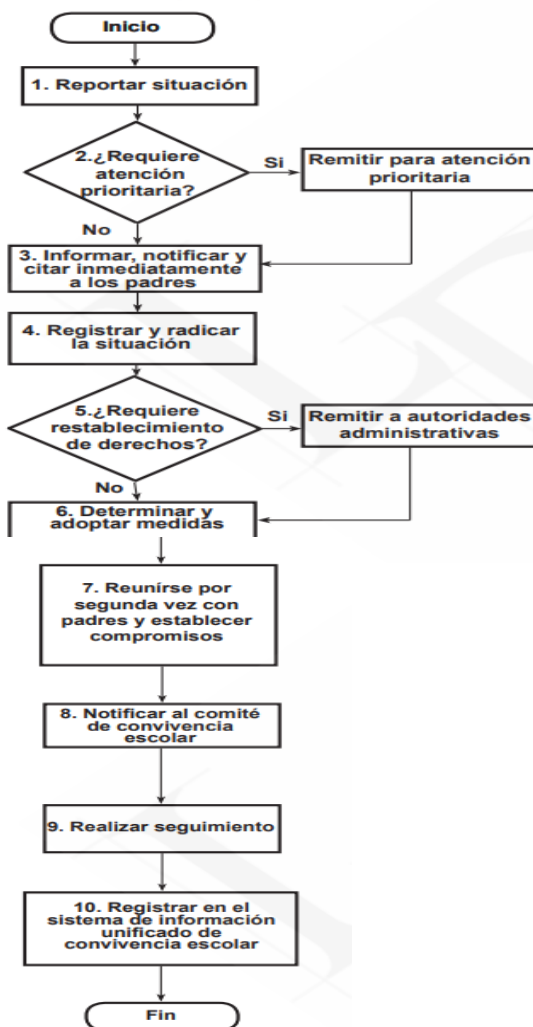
Inicio

1. Reportar situación

2.¿Requiere atención prioritaria?

Si

Remitir para atención prioritaria

No

3. Informar, notificar y citar inmediatamente a los padres

4. Registrar y radicar la situación

5.¿Requiere restablecimiento de derechos?

Si

Remitir a autoridades administrativas

No

6. Determinar y adoptar medidas

7. Reunirse por segunda vez con padres y establecer compromisos

8. Notificar al comité de convivencia escolar

9. Realizar seguimiento

10. Registrar en el sistema de información unificado de convivencia escolar

Fin